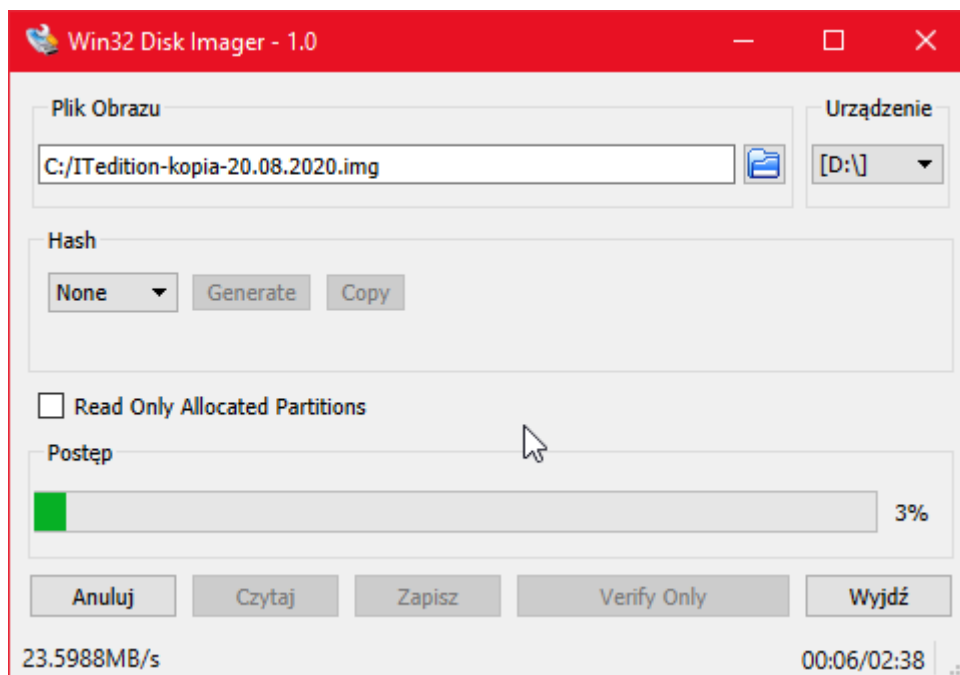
Win32 Disk Imager - 1.0

Plik Obrazu

C:/ITedition-kopia-20.08.2020.img

Urządzenie

[D:\]

Hash

None

Generate

Copy

Read Only Allocated Partitions

Postęp

3%

Anuluj

Czytaj

Zapisz

Verify Only

Wyjdź

23.5988MB/s

00:06/02:38